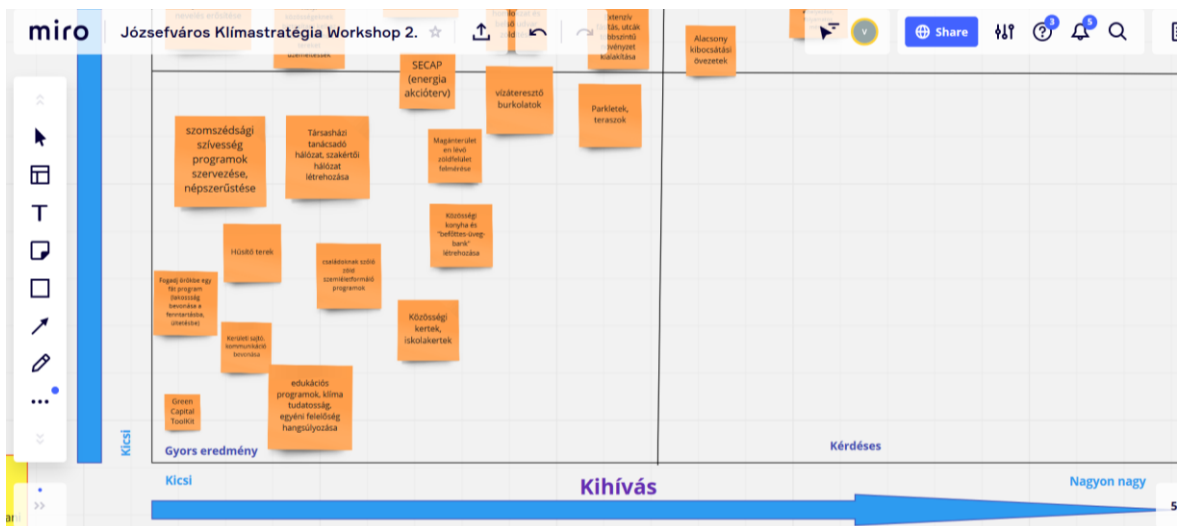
miro Józsefváros Klímastratégia Workshop 2.

Share

V

3

5

extenzív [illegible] utcák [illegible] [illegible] kialakítása

Alacsony kibocsátási övezetek

SECAP (energia akcióterv)

vízáteresztő burkolatok

Parkletek, teraszok

szomszédsági szívesség programok szervezése, népszerűstése

Társasházi tanácsadó hálózat, szakértői hálózat létrehozása

Magánterület en lévő zöldfelület felmérése

Közösségi konyha és "befőttes-üveg-bank" létrehozása

Hűsítő terek

családoknak szóló zöld szemléletformáló programok

Fogadj örökbe egy fát program (lakosság bevonása a fenntartásba, öntözésbe)

Közösségi kertek, iskolakertek

Kerületi saját kommunikáció bevonása

edukációs programok, klíma tudatosság, egyéni felelőség hangsúlyozása

Green Capital ToolKit

Gyors eredmény

Kérdéses

Kicsi

Kicsi

Kihívás

Nagyon nagy

5